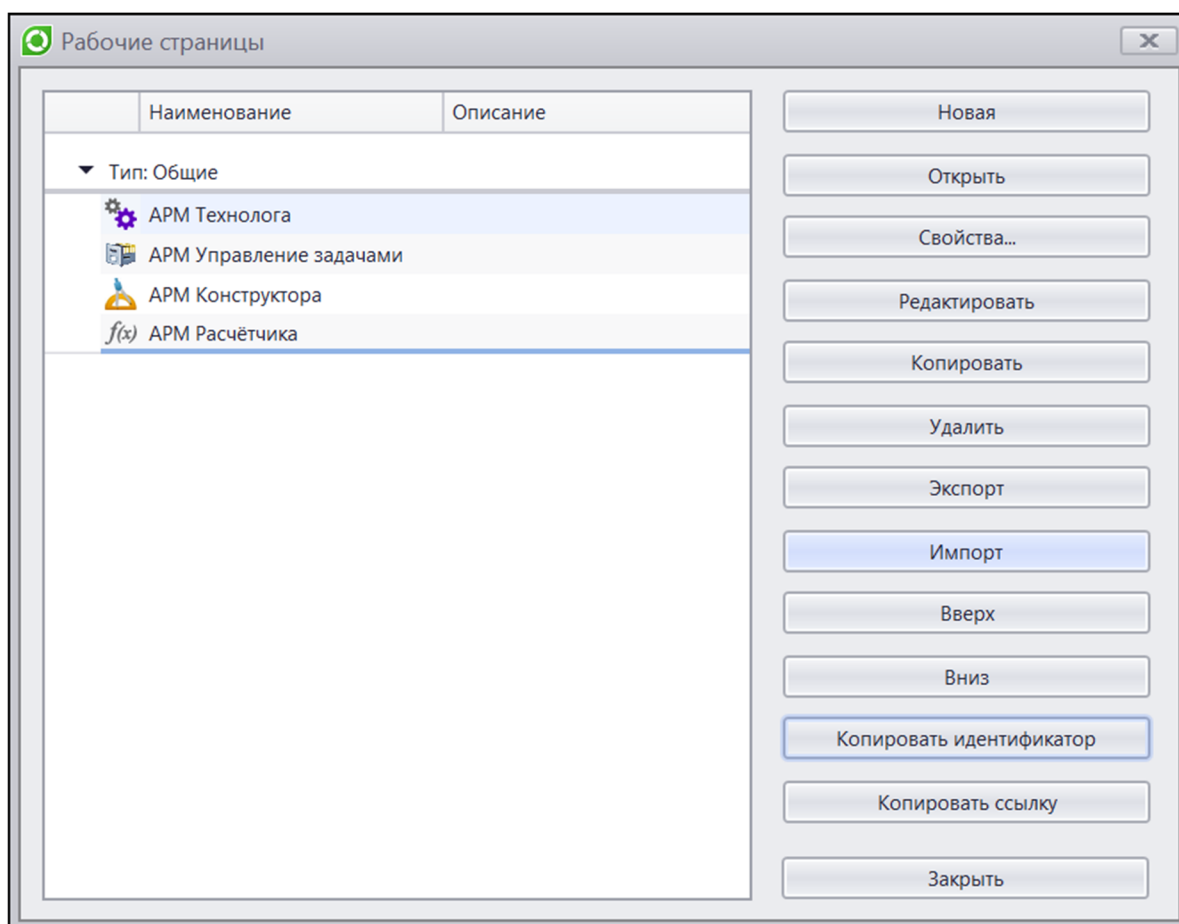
Рабочие страницы

| | Наименование | Описание |
|---|---|---|

Тип: Общие

АРМ Технолога
АРМ Управление задачами
АРМ Конструктора
$f(x)$ АРМ Расчётчика

Новая
Открыть
Свойства...
Редактировать
Копировать
Удалить
Экспорт
Импорт
Вверх
Вниз
Копировать идентификатор
Копировать ссылку
Закрыть